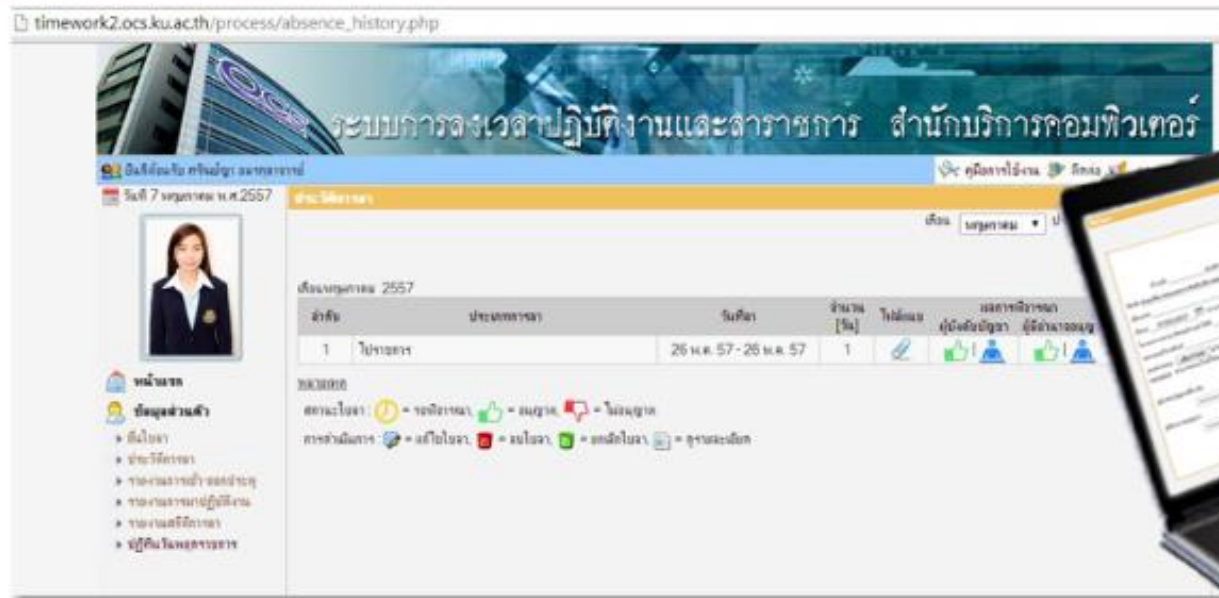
timework2.ocs.ku.ac.th/process/absence_history.php

ระบบการลงเวลาปฏิบัติงานและลาราชการ สำนักบริการคอมพิวเตอร์

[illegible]

คู่มือการใช้งาน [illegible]

วันที่ 7 พฤษภาคม พ.ศ.2557

ประวัติการลา

เดือน พฤษภาคม

เดือนพฤษภาคม 2557

| ลำดับ | ประเภทการลา | วันที่ลา | จำนวน [วัน] | ไฟล์แนบ | ผลการพิจารณา ผู้บังคับบัญชา | ผลการพิจารณา ผู้มีอำนาจอนุญาต |
|---|---|---|---|---|---|---|
| 1 | ไปราชการ | 26 พ.ค. 57 - 26 พ.ค. 57 | 1 | | | |

หมายเหตุ

สถานะใบลา : = รอพิจารณา, = อนุญาต, = ไม่อนุญาต

การดำเนินการ : = แก้ไขใบลา, = ลบใบลา, = ยกเลิกใบลา, = ดูรายละเอียด

หน้าแรก

ข้อมูลส่วนตัว

ยื่นใบลา

ประวัติการลา

รายงานการเข้า-ออกงาน

รายงานการมาปฏิบัติงาน

รายงานสถิติการลา

ปฏิทินวันหยุดราชการ